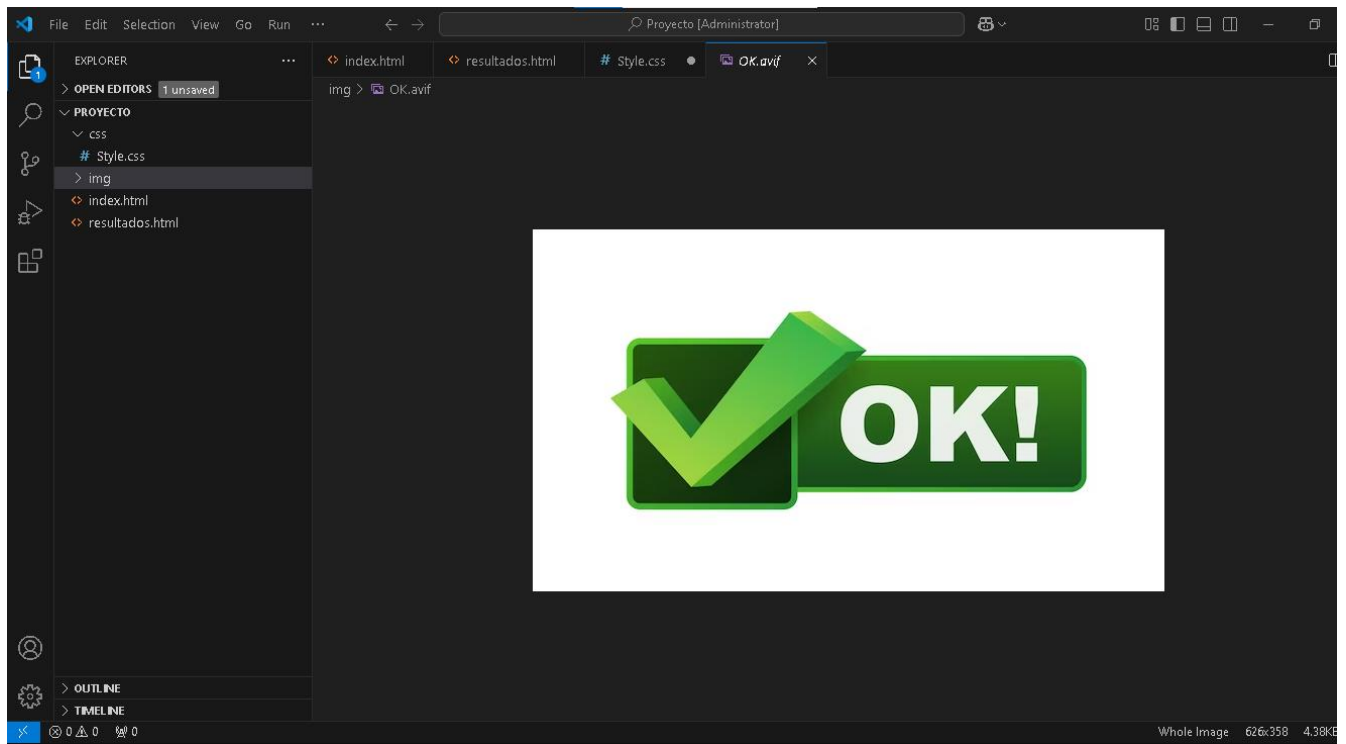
File Edit Selection View Go Run ···

Proyecto [Administrator]

EXPLORER ···

> OPEN EDITORS 1 unsaved

PROYECTO

css

# Style.css

> img

index.html

resultados.html

index.html

resultados.html

# Style.css

OK.avif

img > OK.avif

OK!

1

> OUTLINE

> TIMELINE

⊗ 0 ⚠ 0 0

Whole Image 626x358 4.38KB